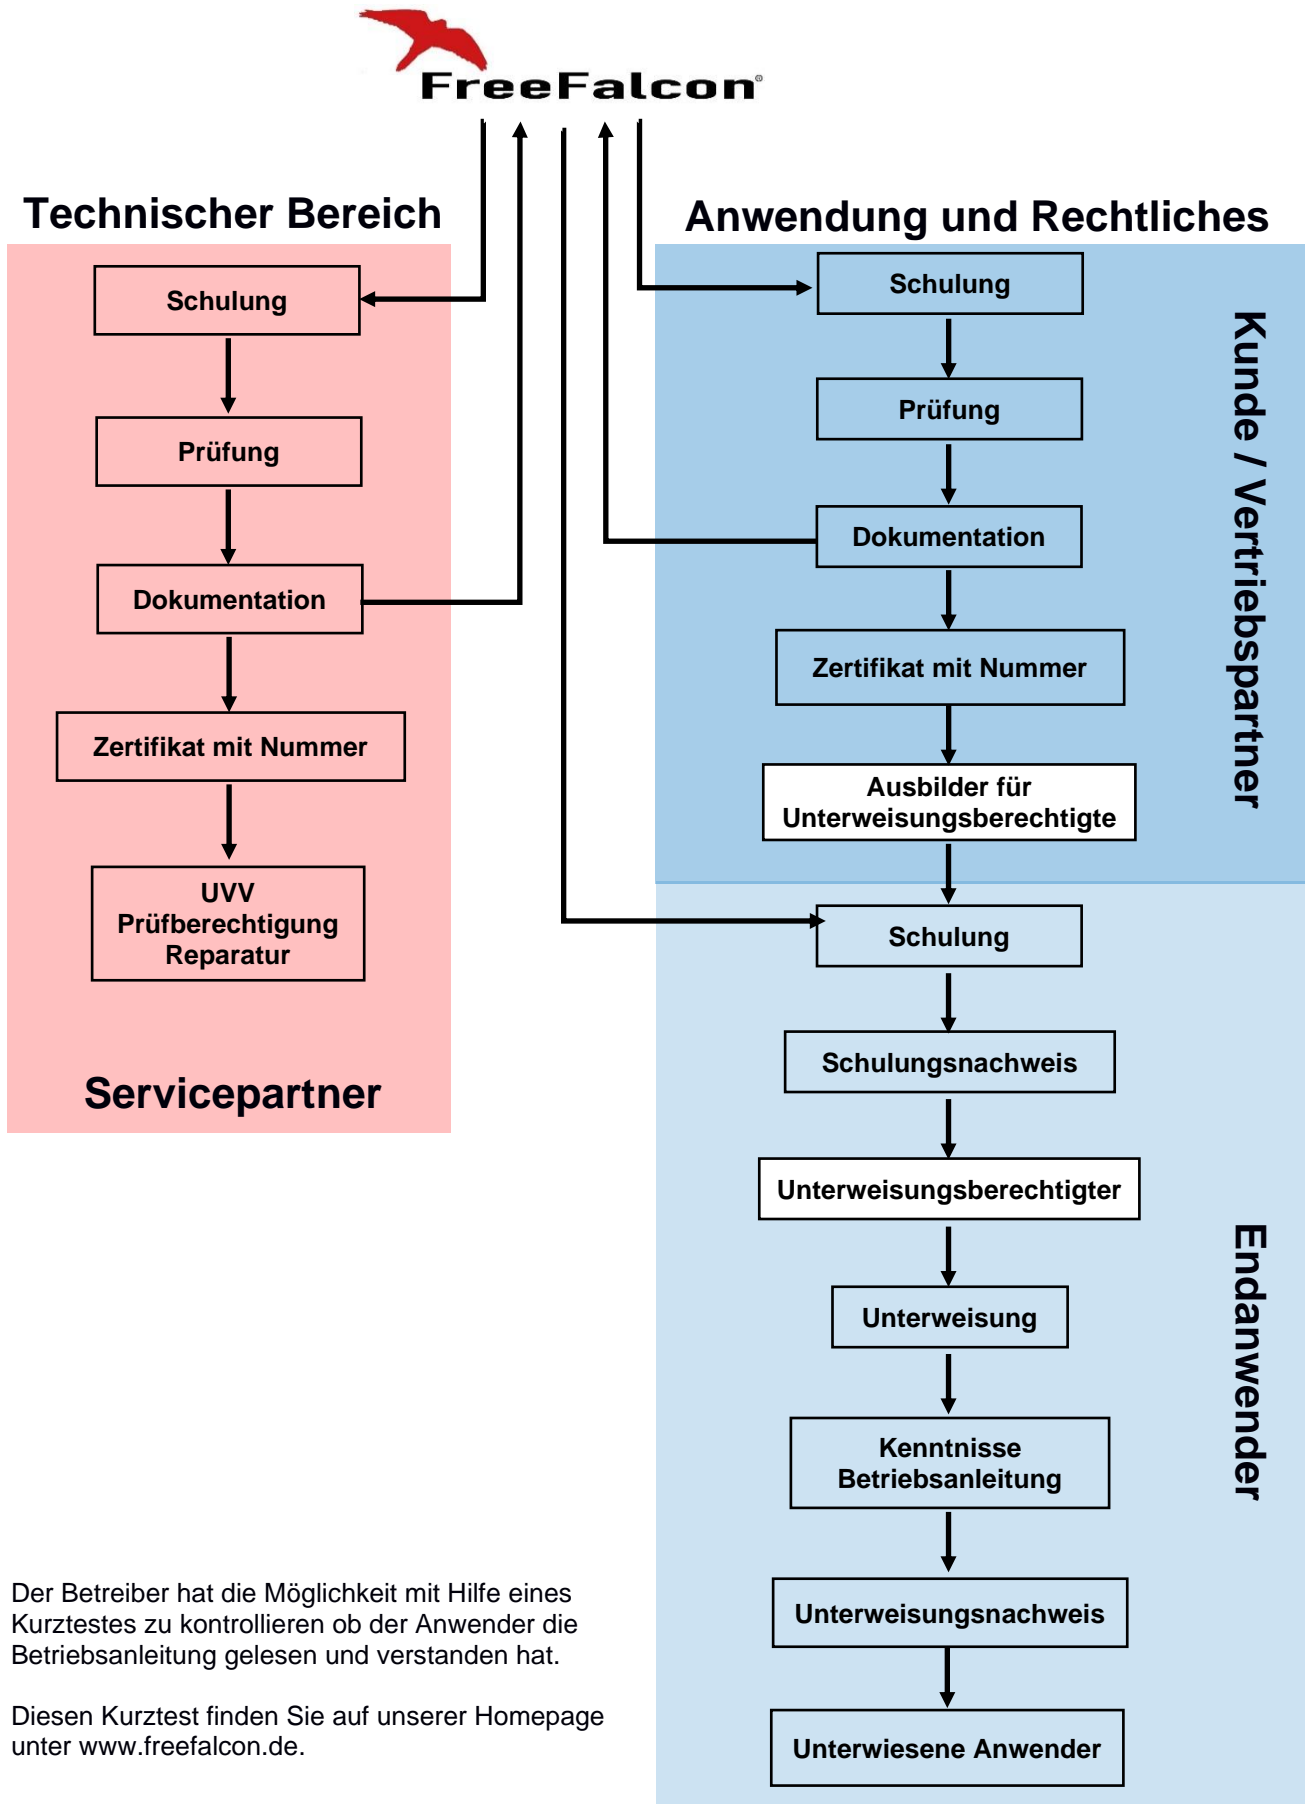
FreeFalcon®

Technischer Bereich

Schulung

Prüfung

Dokumentation

Zertifikat mit Nummer

UVV
Prüfberechtigung
Reparatur

Servicepartner

Anwendung und Rechtliches

Schulung

Prüfung

Dokumentation

Zertifikat mit Nummer

Ausbilder für Unterweisungsberechtigte

Kunde / Vertriebspartner

Schulung

Schulungsnachweis

Unterweisungsberechtigter

Unterweisung

Kenntnisse Betriebsanleitung

Unterweisungsnachweis

Unterwiesene Anwender

Endanwender

Der Betreiber hat die Möglichkeit mit Hilfe eines Kurztestes zu kontrollieren ob der Anwender die Betriebsanleitung gelesen und verstanden hat.

Diesen Kurztest finden Sie auf unserer Homepage unter www.freefalcon.de.